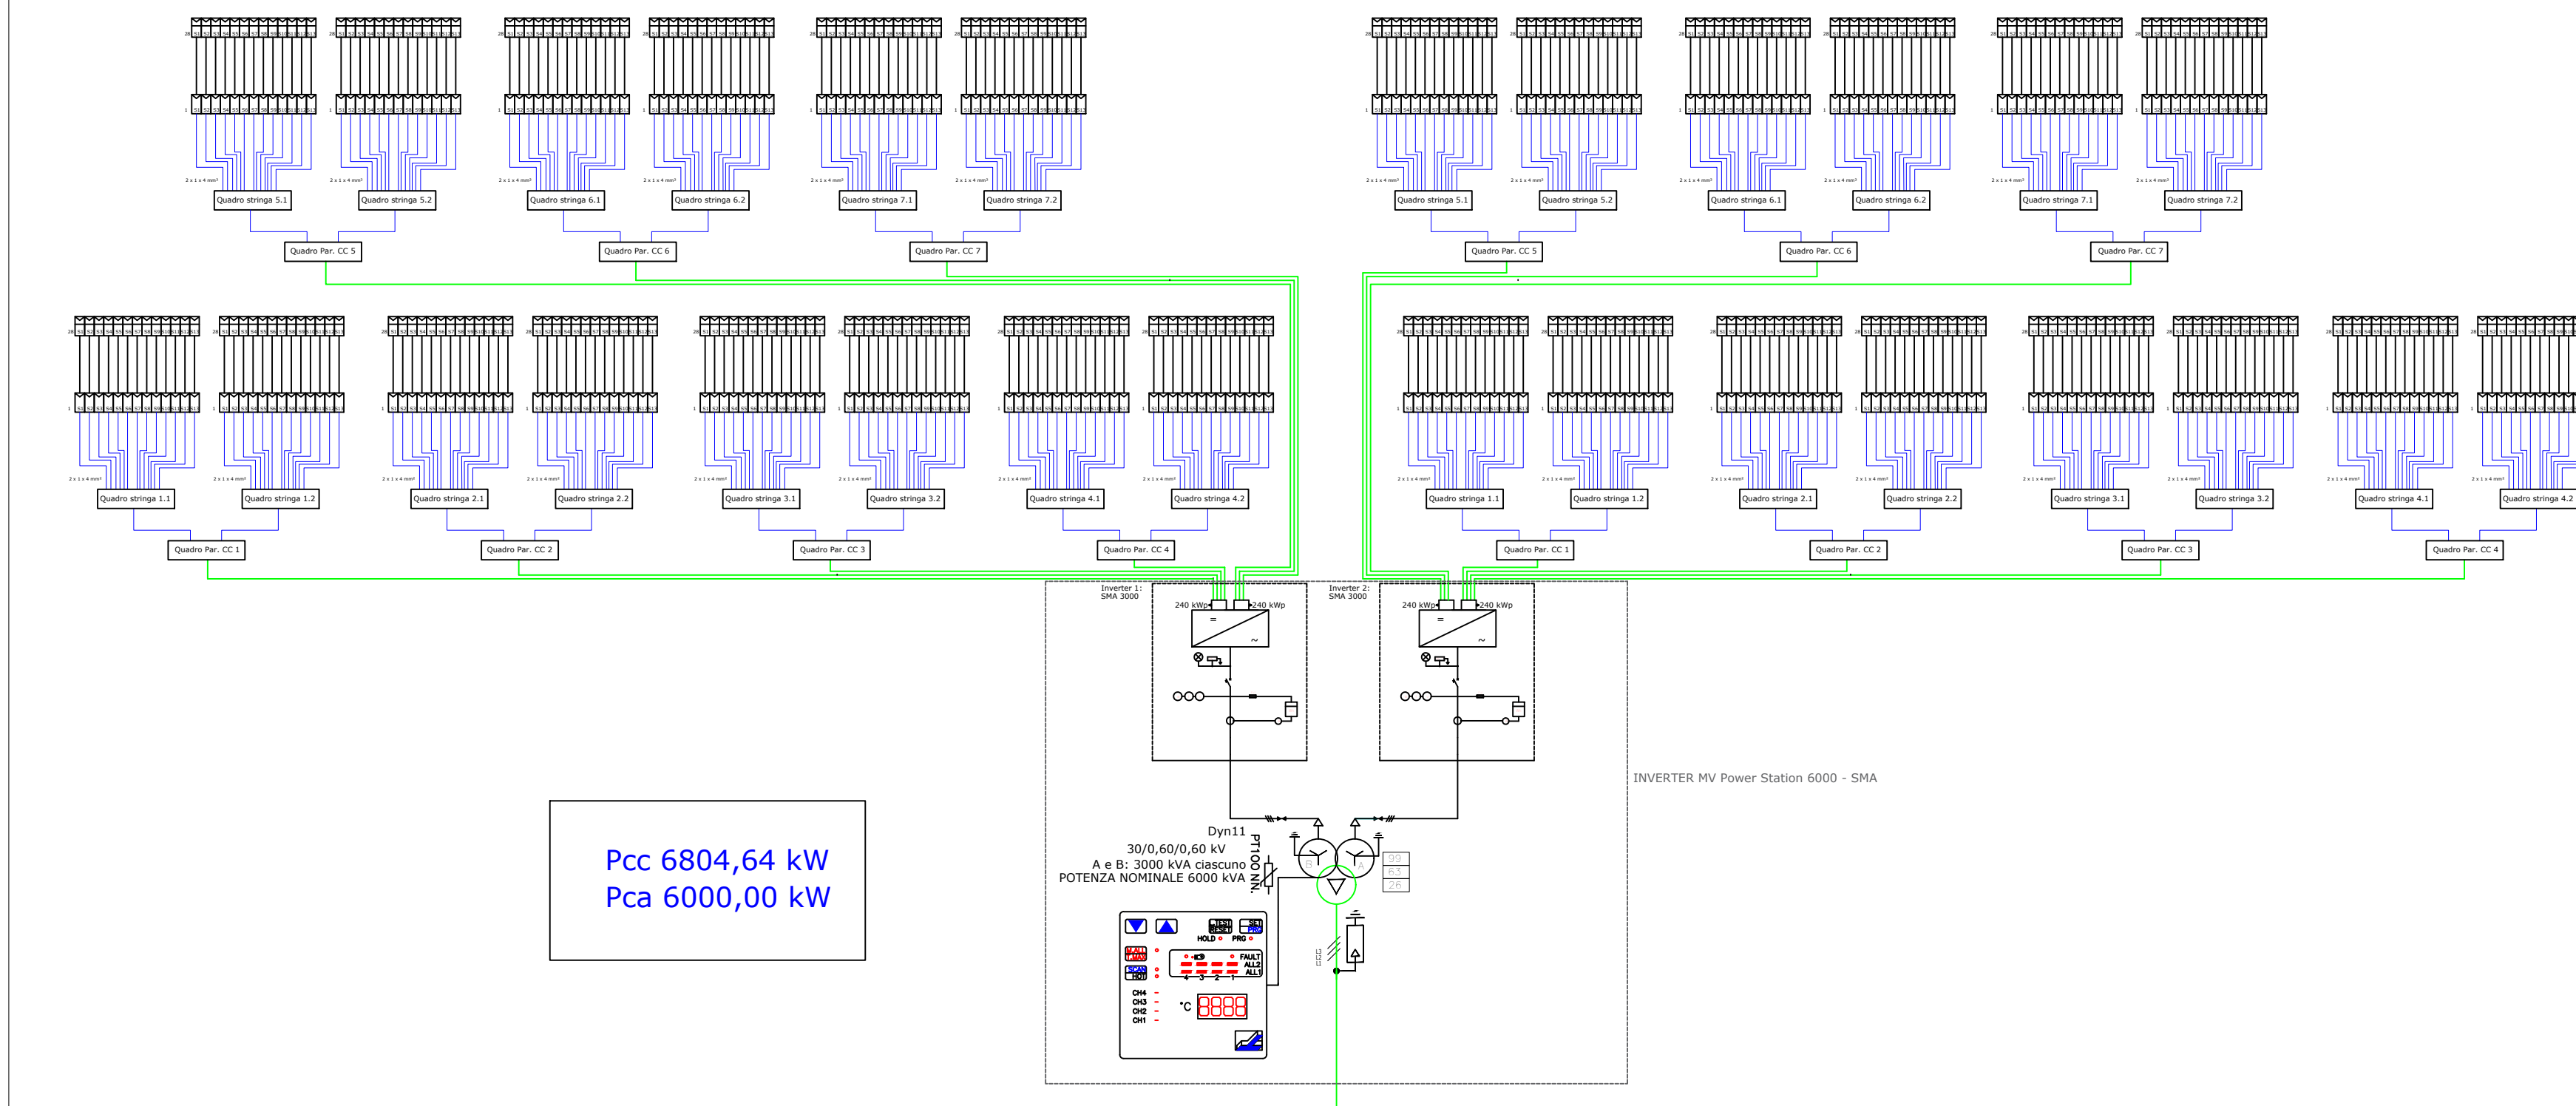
Quadro stringa 5.1
Quadro stringa 5.2
Quadro stringa 6.1
Quadro stringa 6.2
Quadro stringa 7.1
Quadro stringa 7.2
Quadro Par. CC 5
Quadro Par. CC 6
Quadro Par. CC 7

Quadro stringa 5.1
Quadro stringa 5.2
Quadro stringa 6.1
Quadro stringa 6.2
Quadro stringa 7.1
Quadro stringa 7.2
Quadro Par. CC 5
Quadro Par. CC 6
Quadro Par. CC 7

Quadro stringa 1.1
Quadro stringa 1.2
Quadro stringa 2.1
Quadro stringa 2.2
Quadro stringa 3.1
Quadro stringa 3.2
Quadro stringa 4.1
Quadro stringa 4.2
Quadro Par. CC 1
Quadro Par. CC 2
Quadro Par. CC 3
Quadro Par. CC 4

Quadro stringa 1.1
Quadro stringa 1.2
Quadro stringa 2.1
Quadro stringa 2.2
Quadro stringa 3.1
Quadro stringa 3.2
Quadro stringa 4.1
Quadro stringa 4.2
Quadro Par. CC 1
Quadro Par. CC 2
Quadro Par. CC 3
Quadro Par. CC 4

2 x 1 x 4 mm²

Inverter 1:
SMA 3000
240 kWp
240 kWp

Inverter 2:
SMA 3000
240 kWp
240 kWp

INVERTER MV Power Station 6000 - SMA

Pcc 6804,64 kW
Pca 6000,00 kW

Dyn11
30/0,60/0,60 kV
A e B: 3000 kVA ciascuno
POTENZA NOMINALE 6000 kVA
PT100 NN.
99
63
26
TEST RESET
SET PRG
HOLD
PRG
FAULT
ALL2
ALL1
CH4
CH3
CH2
CH1
°C